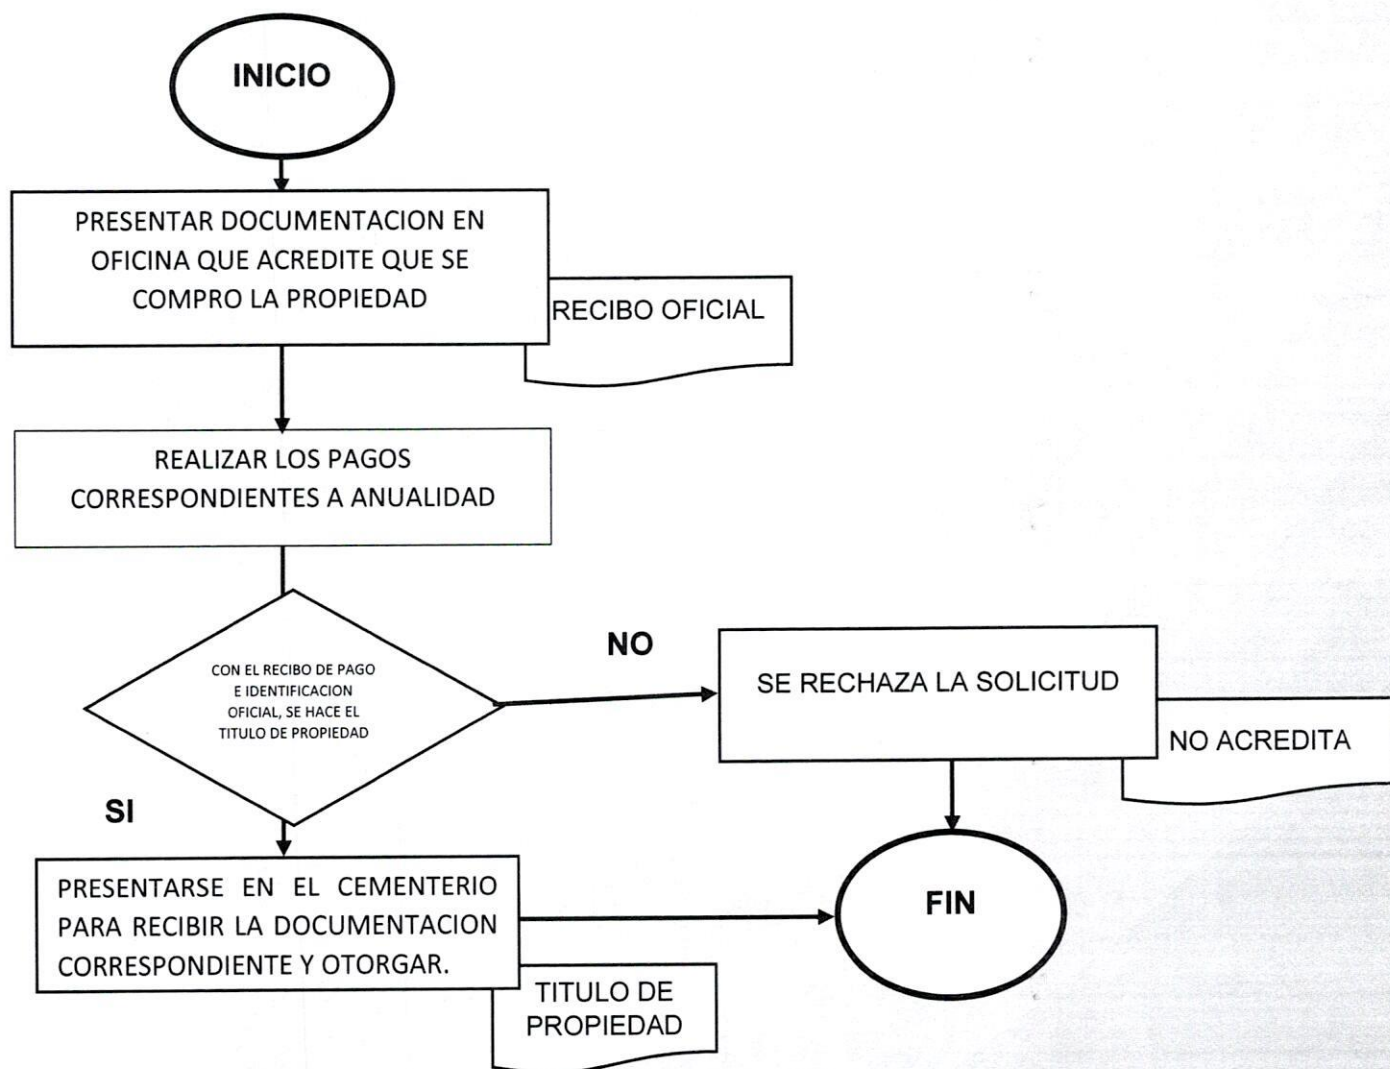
INICIO

PRESENTAR DOCUMENTACION EN OFICINA QUE ACREDITE QUE SE COMPRO LA PROPIEDAD

RECIBO OFICIAL

REALIZAR LOS PAGOS CORRESPONDIENTES A ANUALIDAD

CON EL RECIBO DE PAGO E IDENTIFICACION OFICIAL, SE HACE EL TITULO DE PROPIEDAD

NO

SE RECHAZA LA SOLICITUD

NO ACREDITA

SI

PRESENTARSE EN EL CEMENTERIO PARA RECIBIR LA DOCUMENTACION CORRESPONDIENTE Y OTORGAR.

FIN

TITULO DE PROPIEDAD